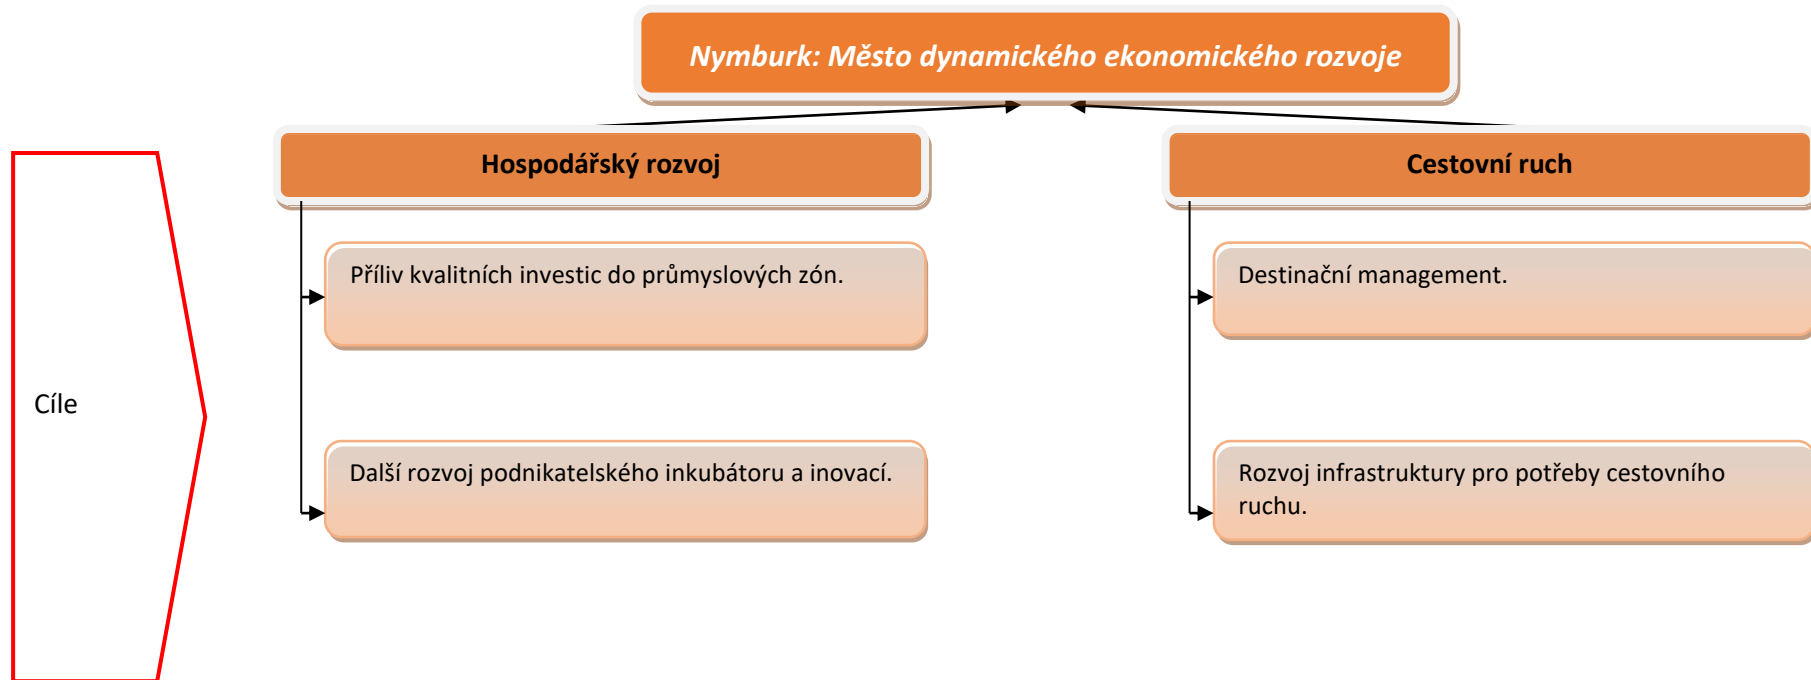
Nymburk: Město dynamického ekonomického rozvoje

Cíle

Hospodářský rozvoj

Příliv kvalitních investic do průmyslových zón.

Další rozvoj podnikatelského inkubátoru a inovací.

Cestovní ruch

Destinační management.

Rozvoj infrastruktury pro potřeby cestovního ruchu.